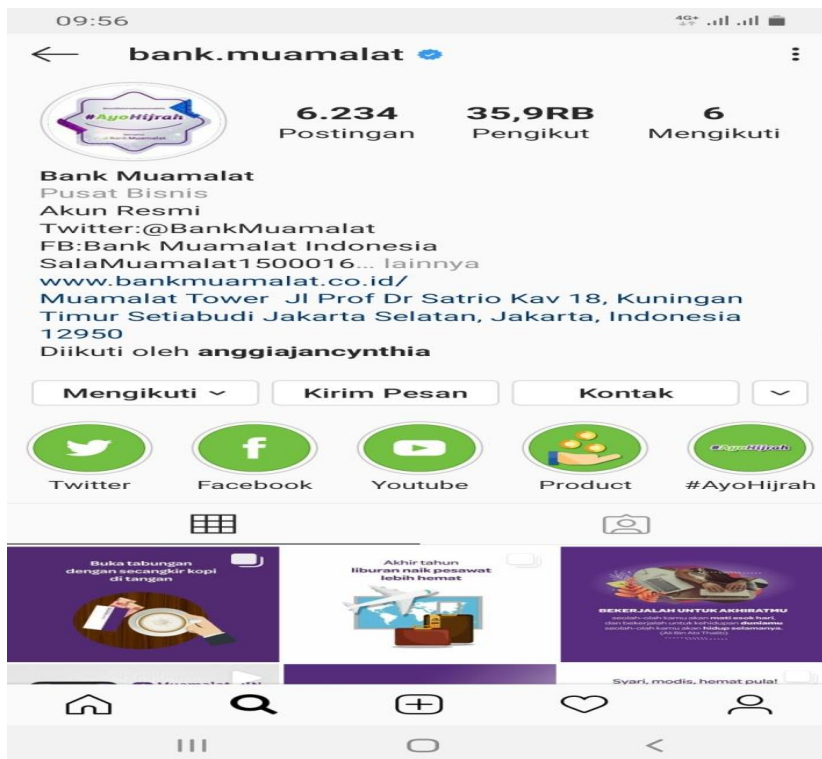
09:56

bank.muamalat

#AyoHijrah
Bank Muamalat

6.234
Postingan

35,9RB
Pengikut

6
Mengikuti

Bank Muamalat
Pusat Bisnis
Akun Resmi
Twitter:@BankMuamalat
FB:Bank Muamalat Indonesia
SalaMuamalat1500016... lainnya
www.bankmuamalat.co.id/
Muamalat Tower Jl Prof Dr Satrio Kav 18, Kuningan Timur Setiabudi Jakarta Selatan, Jakarta, Indonesia 12950
Diikuti oleh anggiajancynthia

Mengikuti
Kirim Pesan
Kontak

Twitter
Facebook
Youtube
Product
#AyoHijrah

Buka tabungan dengan secangkir kopi di tangan

Akhir tahun liburan naik pesawat lebih hemat

BEKERJALAH UNTUK AKHIRATMU
seolah-olah kamu akan mati esok hari, dan bekerjalah untuk kehidupan duniamu seolah-olah kamu akan hidup selamanya.
(Ali Bin Abi Thalib)

Muamalat

Syari, modis, hemat pula!